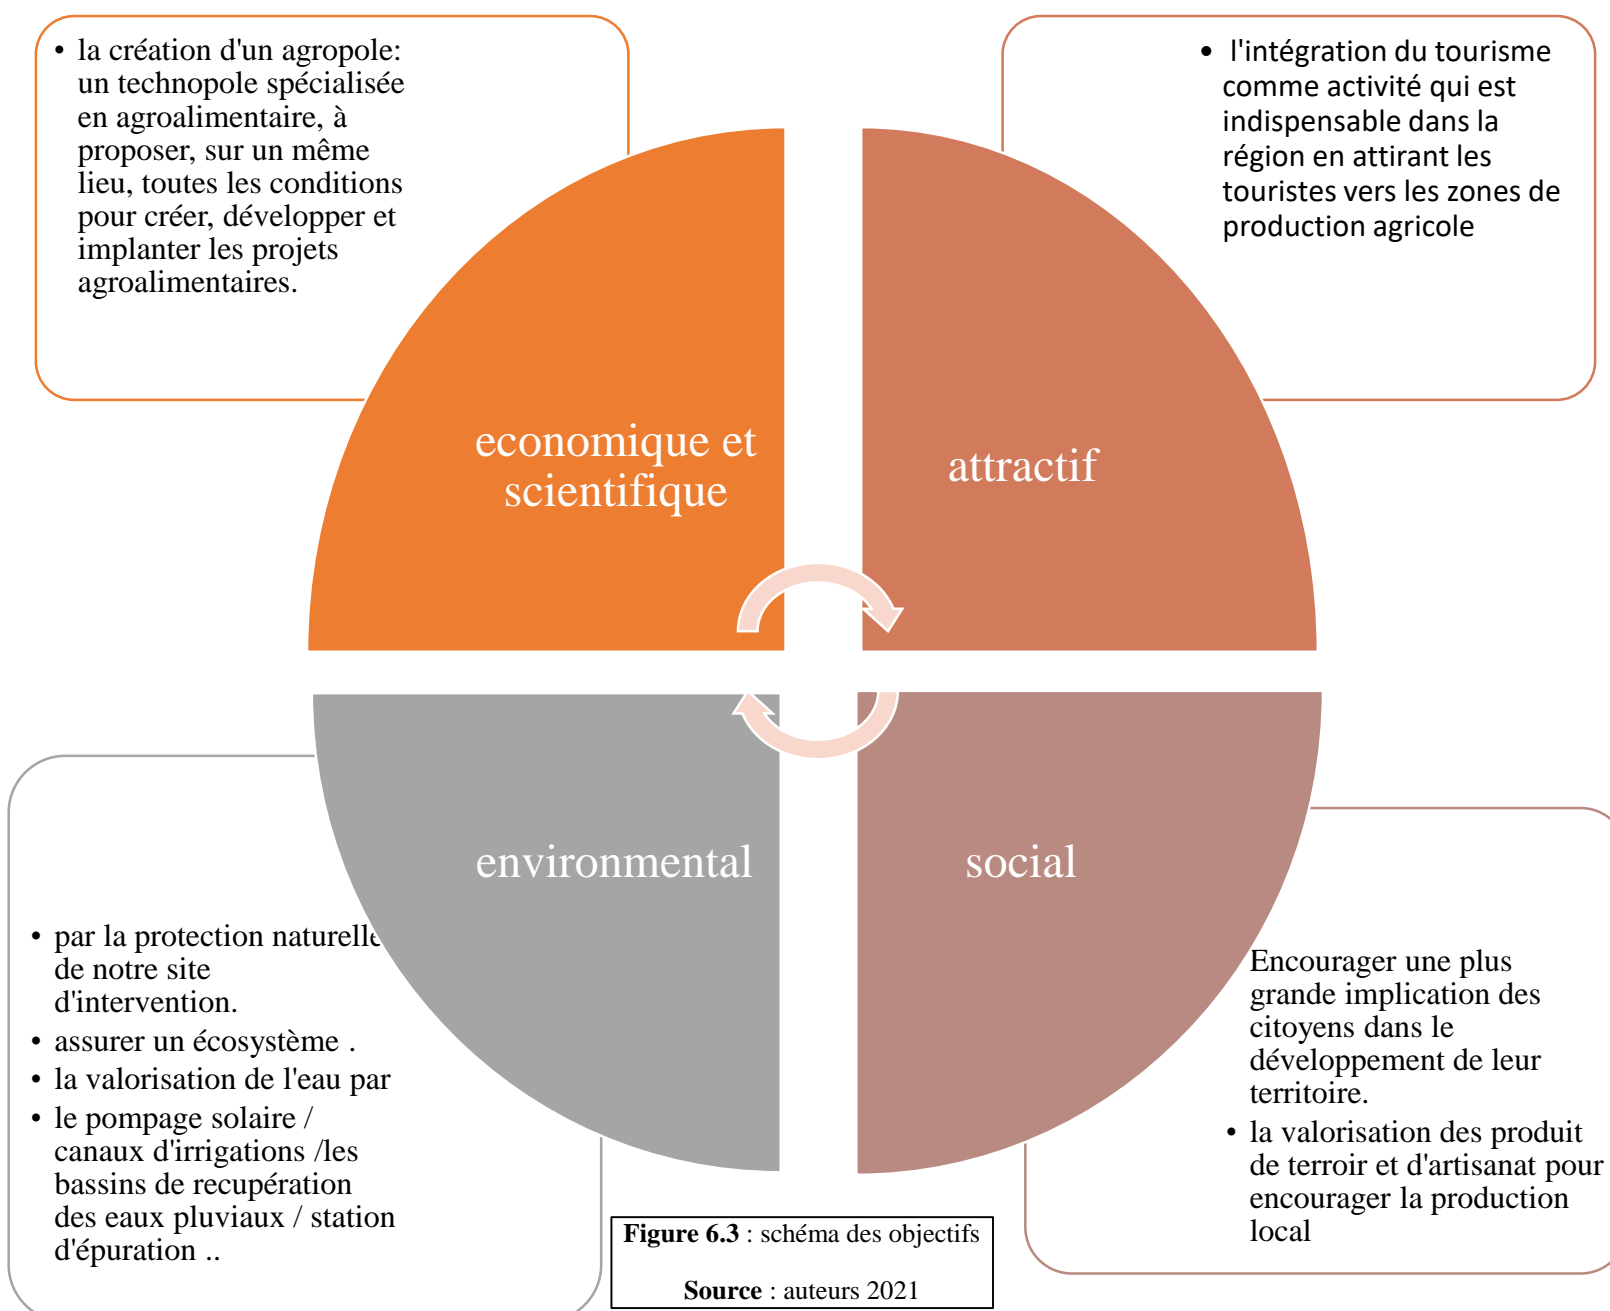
• la création d'un agropole: un technopole spécialisée en agroalimentaire, à proposer, sur un même lieu, toutes les conditions pour créer, développer et implanter les projets agroalimentaires.

• l'intégration du tourisme comme activité qui est indispensable dans la région en attirant les touristes vers les zones de production agricole

economique et scientifique

attractif

environmental

social

• par la protection naturelle de notre site d'intervention.
• assurer un écosystème .
• la valorisation de l'eau par
• le pompage solaire / canaux d'irrigations /les bassins de recupération des eaux pluviaux / station d'épuration ..

Encourager une plus grande implication des citoyens dans le développement de leur territoire.
• la valorisation des produit de terroir et d'artisanat pour encourager la production local

**Figure 6.3** : schéma des objectifs

**Source** : auteurs 2021